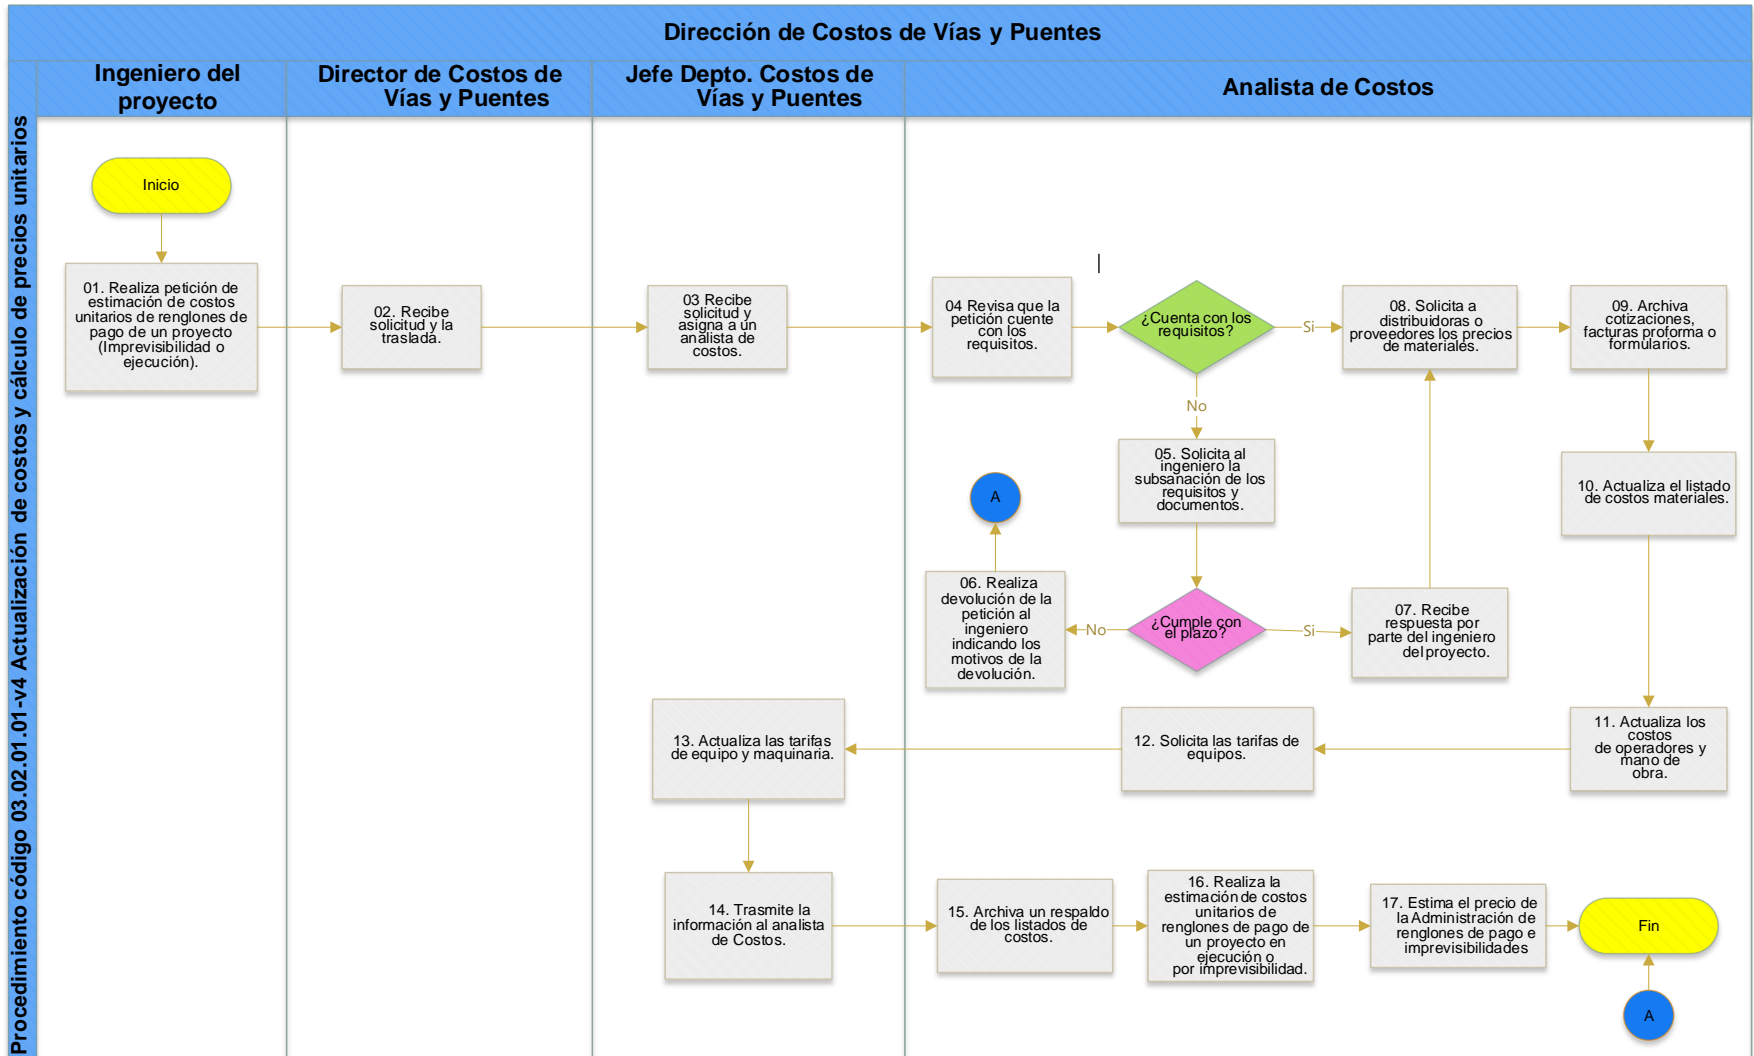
Dirección de Costos de Vías y Puentes

Procedimiento código 03.02.01.01-v4 Actualización de costos y cálculo de precios unitarios

Ingeniero del proyecto

Director de Costos de Vías y Puentes

Jefe Depto. Costos de Vías y Puentes

Analista de Costos

Inicio

01. Realiza petición de estimación de costos unitarios de renglones de pago de un proyecto (Imprevisibilidad o ejecución).

02. Recibe solicitud y la traslada.

03 Recibe solicitud y asigna a un analista de costos.

04 Revisa que la petición cuente con los requisitos.

¿Cuenta con los requisitos?

Si

No

08. Solicita a distribuidoras o proveedores los precios de materiales.

09. Archiva cotizaciones, facturas proforma o formularios.

05. Solicita al ingeniero la subsanación de los requisitos y documentos.

10. Actualiza el listado de costos materiales.

A

06. Realiza devolución de la petición al ingeniero indicando los motivos de la devolución.

No

¿Cumple con el plazo?

Si

07. Recibe respuesta por parte del ingeniero del proyecto.

13. Actualiza las tarifas de equipo y maquinaria.

12. Solicita las tarifas de equipos.

11. Actualiza los costos de operadores y mano de obra.

14. Trasmite la información al analista de Costos.

15. Archiva un respaldo de los listados de costos.

16. Realiza la estimación de costos unitarios de renglones de pago de un proyecto en ejecución o por imprevisibilidad.

17. Estima el precio de la Administración de renglones de pago e imprevisibilidades

Fin

A